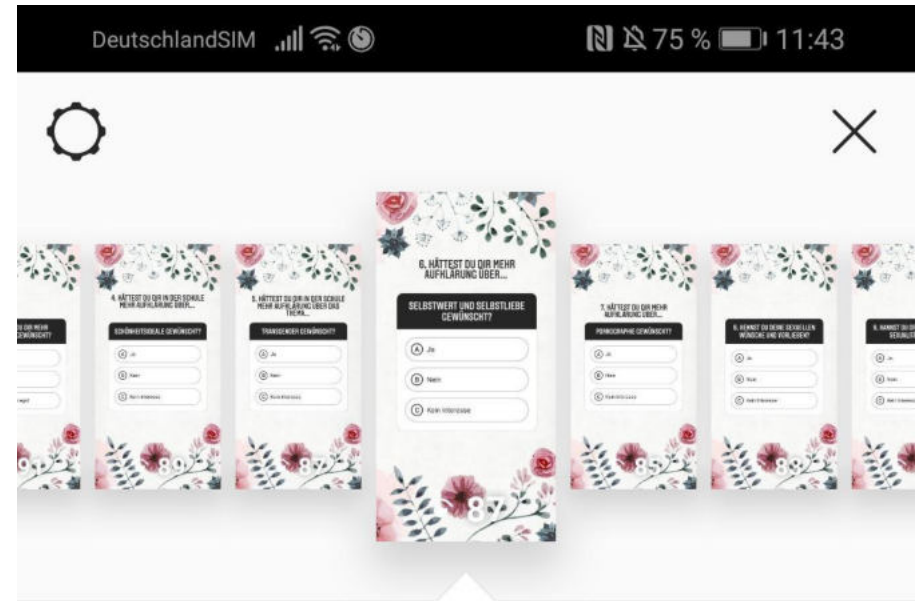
DeutschlandSIM 75 % 11:43

DU DIR MEHR GEWÜNSCHT?

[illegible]

4. HÄTTEST DU DIR IN DER SCHULE MEHR AUFKLÄRUNG ÜBER...

SCHÖNHEITSIDEALE GEWÜNSCHT?

A Ja

B Nein

C Kein Interesse

5. HÄTTEST DU DIR IN DER SCHULE MEHR AUFKLÄRUNG ÜBER DAS THEMA...

TRANSGENDER GEWÜNSCHT?

A Ja

B Nein

C Kein Interesse

6. HÄTTEST DU DIR MEHR AUFKLÄRUNG ÜBER...

SELBSTWERT UND SELBSTLIEBE GEWÜNSCHT?

A Ja

B Nein

C Kein Interesse

87

7. HÄTTEST DU DIR MEHR AUFKLÄRUNG ÜBER...

PORNOGRAPHIE GEWÜNSCHT?

A Ja

B Nein

C Kein Interesse

8. KENNST DU DEINE SEXUELLEN WÜNSCHE UND VORLIEBEN?

A Ja

B Nein

C Kein Interesse

9. KANNST DU DIR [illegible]

A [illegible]

B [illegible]

C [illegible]